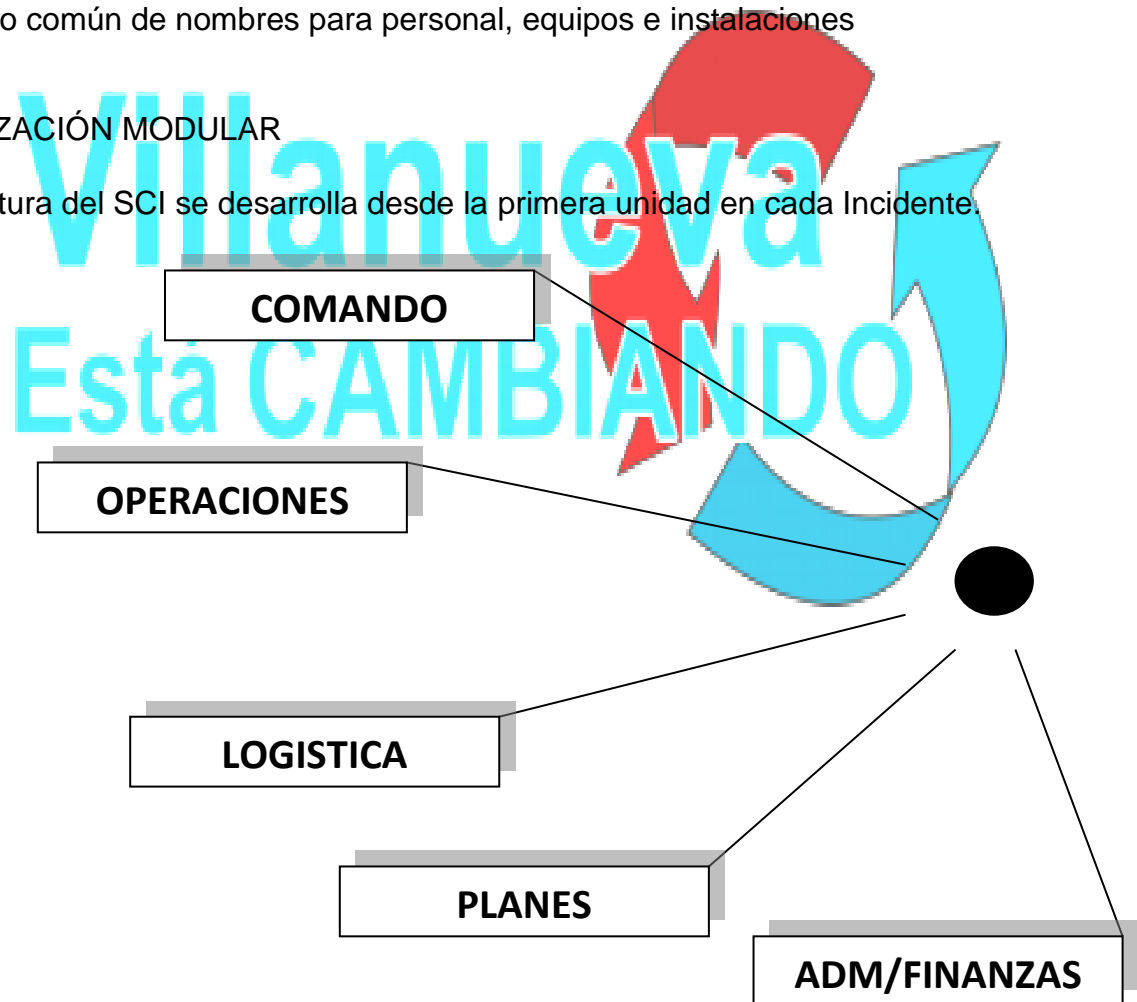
o común de nombres para personal, equipos e instalaciones

ZACIÓN MODULAR

tura del SCI se desarrolla desde la primera unidad en cada Incidente.

Villanueva
Está CAMBIANDO

COMANDO

OPERACIONES

LOGISTICA

PLANES

ADM/FINANZAS